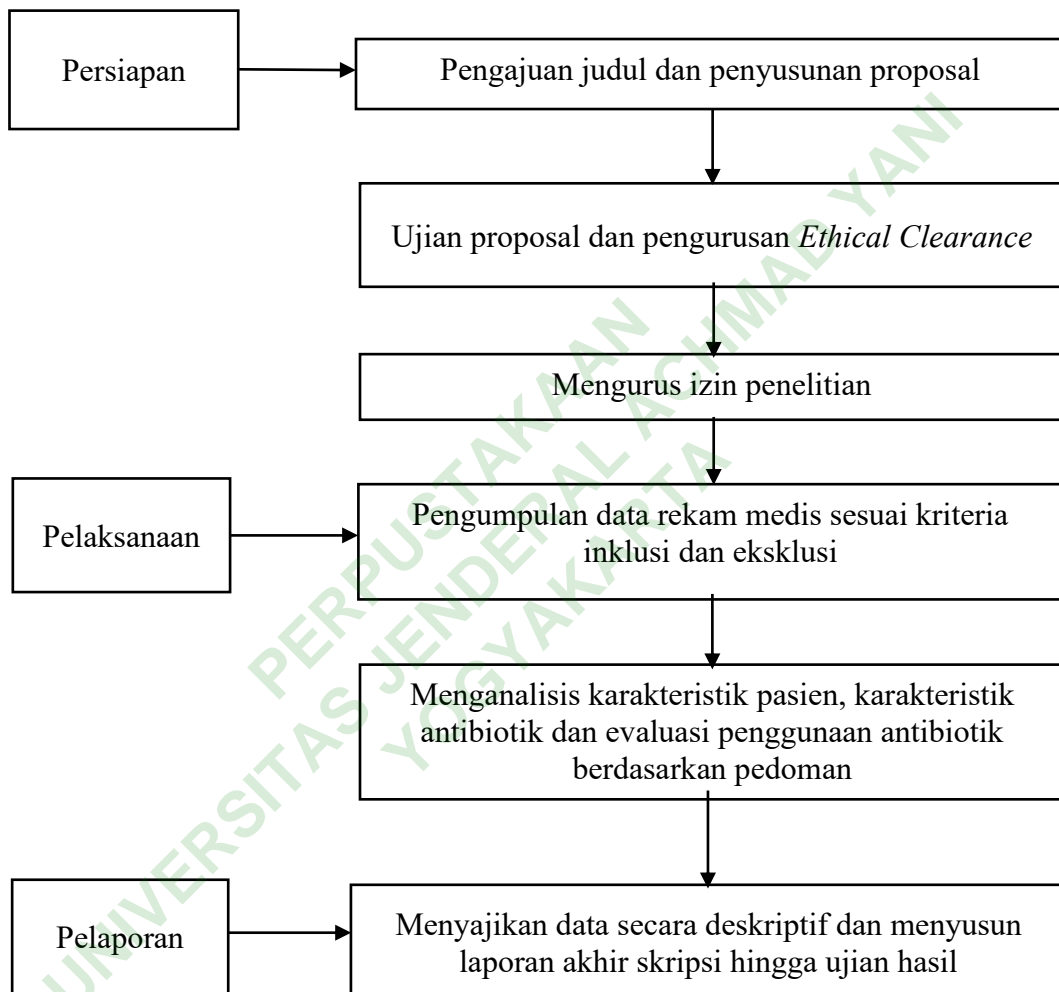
Persiapan

Pengajuan judul dan penyusunan proposal

Ujian proposal dan pengurusan *Ethical Clearance*

Mengurus izin penelitian

Pelaksanaan

Pengumpulan data rekam medis sesuai kriteria inklusi dan eksklusi

Menganalisis karakteristik pasien, karakteristik antibiotik dan evaluasi penggunaan antibiotik berdasarkan pedoman

Pelaporan

Menyajikan data secara deskriptif dan menyusun laporan akhir skripsi hingga ujian hasil

PERPUSTAKAAN
UNIVERSITAS JENDERAL ACHMAD YANI
YOGYAKARTA